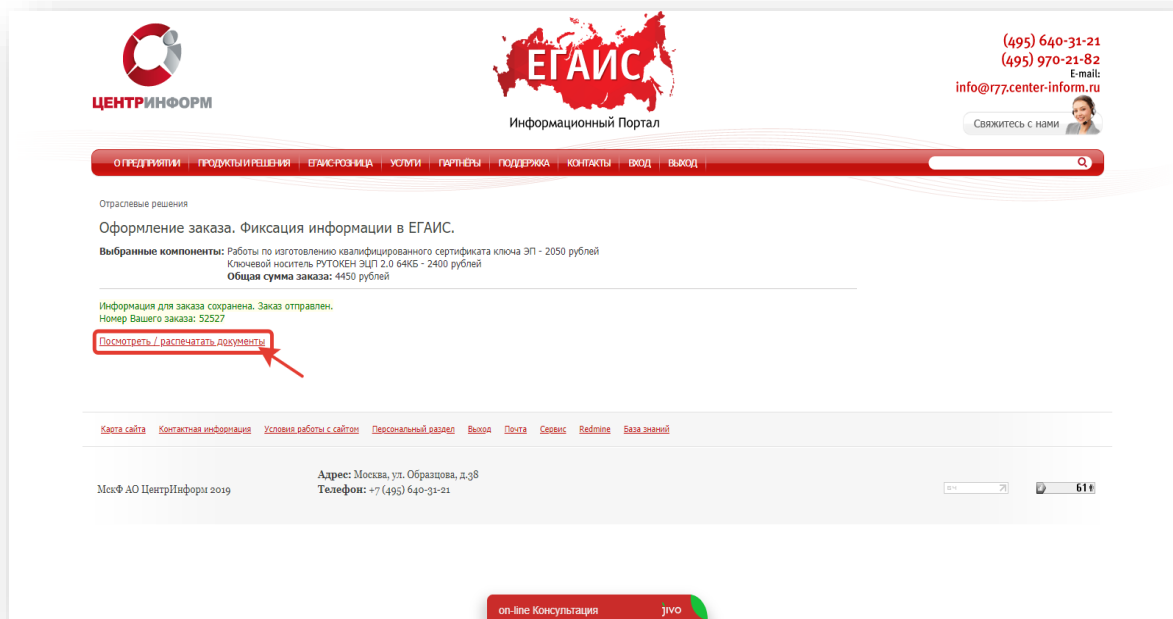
ЦЕНТРИНФОРМ

ЕГАИС
Информационный Портал

(495) 640-31-21
(495) 970-21-82
E-mail:
info@r77.center-inform.ru

Свяжитесь с нами

О ПРЕДПРИЯТИИ | ПРОДУКТЫ И РЕШЕНИЯ | ЕГАИС-РОЗНИЦА | УСЛУГИ | ПАРТНЁРЫ | ПОДДЕРЖКА | КОНТАКТЫ | ВХОД | ВЫХОД

Отраслевые решения

Оформление заказа. Фиксация информации в ЕГАИС.

Выбранные компоненты: Работы по изготовлению квалифицированного сертификата ключа ЭП - 2050 рублей
Ключевой носитель РУТОКЕН ЭЦП 2.0 64КБ - 2400 рублей
Общая сумма заказа: 4450 рублей

Информация для заказа сохранена. Заказ отправлен.
Номер Вашего заказа: 52527

Посмотреть / распечатать документы

Карта сайта | Контактная информация | Условия работы с сайтом | Персональный раздел | Выход | Почта | Сервис | Redmine | База знаний

МскФ АО ЦентрИнформ 2019

Адрес: Москва, ул. Образцова, д.38
Телефон: +7 (495) 640-31-21

61

on-line Консультация jivo